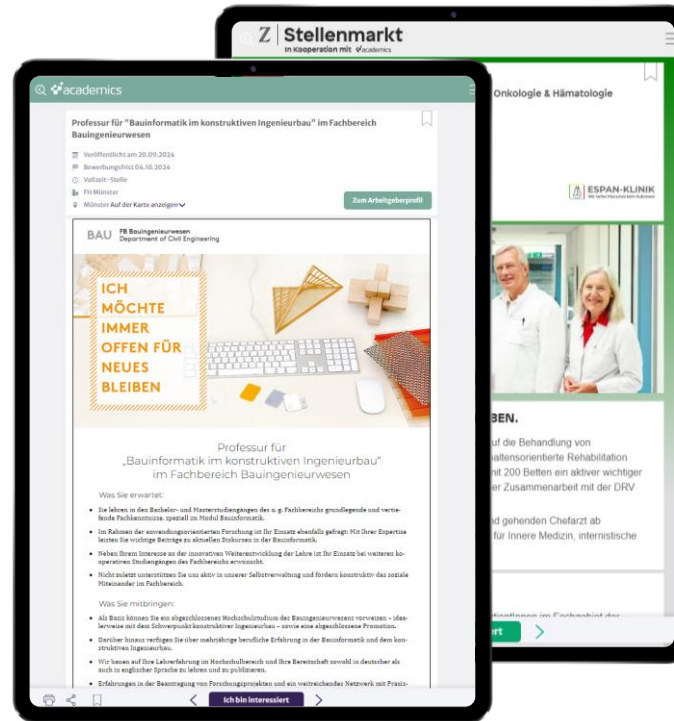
Z | Stellenmarkt
In Kooperation mit academics

Onkologie & Hämatologie

ESPAN-KLINIK

BEN.

uf die Behandlung von
altensorientierte Rehabilitation
nit 200 Betten ein aktiver wichtiger
er Zusammenarbeit mit der DRV

d gehenden Chefarzt ab
für Innere Medizin, internistische

academics

Professur für "Bauinformatik im konstruktiven Ingenieurbau" im Fachbereich Bauingenieurwesen

Veröffentlicht am 20.09.2024
Bewerbungsfrist 04.10.2024
Vollzeit-Stelle
FH Münster
Münster Auf der Karte anzeigen

Zum Arbeitgeberprofil

BAU FB Bauingenieurwesen
Department of Civil Engineering

ICH MÖCHTE IMMER OFFEN FÜR NEUES BLEIBEN

Professur für
„Bauinformatik im konstruktiven Ingenieurbau"
im Fachbereich Bauingenieurwesen

Was Sie erwartet:

Sie lehren in den Bachelor- und Masterstudiengängen des o.g. Fachbereichs grundlegende und vertiefende Fachkenntnisse, speziell im Modul Bauinformatik.

Im Rahmen der anwendungsorientierten Forschung ist Ihr Einsatz ebenfalls gefragt: Mit Ihrer Expertise leisten Sie wichtige Beiträge zu aktuellen Diskursen in der Bauinformatik.

Neben Ihrem Interesse an der innovativen Weiterentwicklung der Lehre ist Ihr Einsatz bei weiteren kooperativen Studiengängen des Fachbereichs erwünscht.

Nicht zuletzt unterstützen Sie uns aktiv in unserer Selbstverwaltung und fördern konstruktiv das soziale Miteinander im Fachbereich.

Was Sie mitbringen:

Als Basis können Sie ein abgeschlossenes Hochschulstudium des Bauingenieurwesens vorweisen – idealerweise mit dem Schwerpunkt konstruktiver Ingenieurbau – sowie eine abgeschlossene Promotion.

Darüber hinaus verfügen Sie über mehrjährige berufliche Erfahrung in der Bauinformatik und dem konstruktiven Ingenieurbau.

Wir bauen auf Ihre Lehrerfahrung im Hochschulbereich und Ihre Bereitschaft sowohl in deutscher als auch in englischer Sprache zu lehren und zu publizieren.

Erfahrungen in der Beantragung von Forschungsprojekten und ein weitreichendes Netzwerk mit Praxis-

Ich bin interessiert

ert